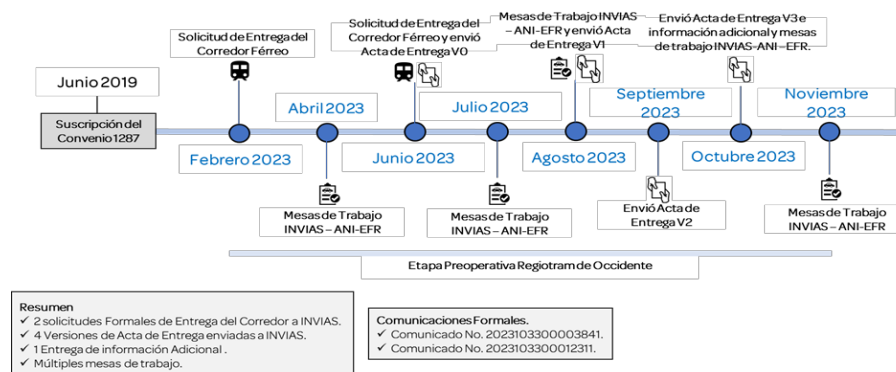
Junio 2019

Suscripción del Convenio 1287

Febrero 2023

Solicitud de Entrega del Corredor Férreo

Abril 2023

Mesas de Trabajo INVIAS – ANI-EFR

Junio 2023

Solicitud de Entrega del Corredor Férreo y envió Acta de Entrega V0

Julio 2023

Mesas de Trabajo INVIAS – ANI-EFR

Mesas de Trabajo INVIAS – ANI-EFR y envió Acta de Entrega V1

Agosto 2023

Septiembre 2023

Envió Acta de Entrega V2

Octubre 2023

Envió Acta de Entrega V3 e información adicional y mesas de trabajo INVIAS-ANI-EFR.

Noviembre 2023

Mesas de Trabajo INVIAS – ANI-EFR

Etapa Preoperativa Regiotram de Occidente

Resumen
✓ 2 solicitudes Formales de Entrega del Corredor a INVIAS.
✓ 4 Versiones de Acta de Entrega enviadas a INVIAS.
✓ 1 Entrega de información Adicional .
✓ Múltiples mesas de trabajo.

Comunicaciones Formales.
✓ Comunicado No. 20231033000003841.
✓ Comunicado No. 2023103300012311.